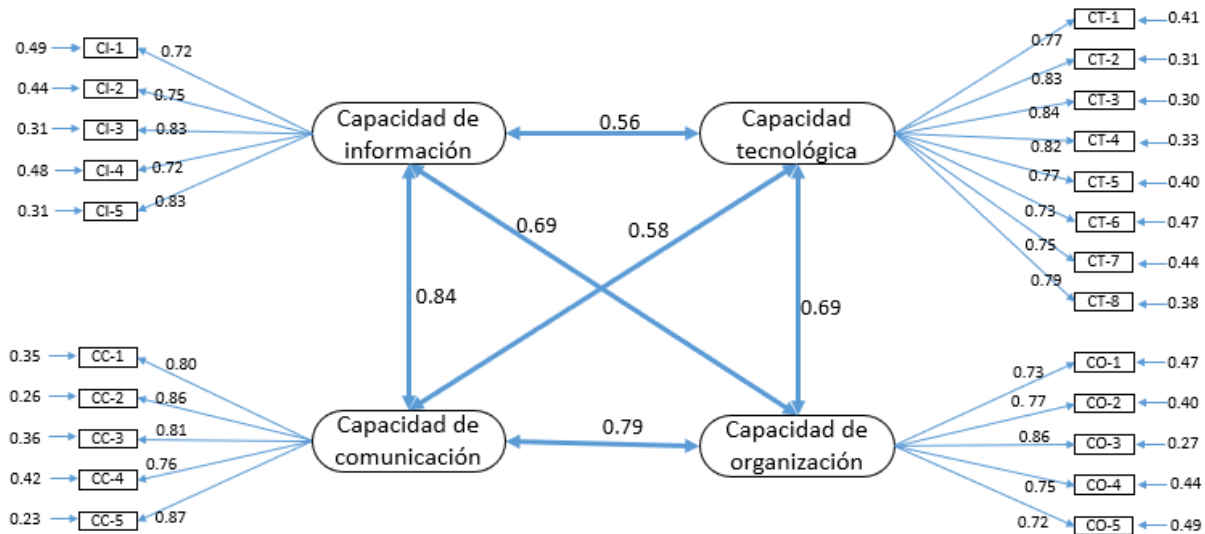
0.49 CI-1 0.72
0.44 CI-2 0.75
0.31 CI-3 0.83
0.48 CI-4 0.72
0.31 CI-5 0.83

Capacidad de información

0.56

Capacidad tecnológica

CT-1 0.41 0.77
CT-2 0.31 0.83
CT-3 0.30 0.84
CT-4 0.33 0.82
CT-5 0.40 0.77
CT-6 0.47 0.73
CT-7 0.44 0.75
CT-8 0.38 0.79

0.69
0.58
0.84
0.69

0.35 CC-1 0.80
0.26 CC-2 0.86
0.36 CC-3 0.81
0.42 CC-4 0.76
0.23 CC-5 0.87

Capacidad de comunicación

0.79

Capacidad de organización

0.73 CO-1 0.47
0.77 CO-2 0.40
0.86 CO-3 0.27
0.75 CO-4 0.44
0.72 CO-5 0.49